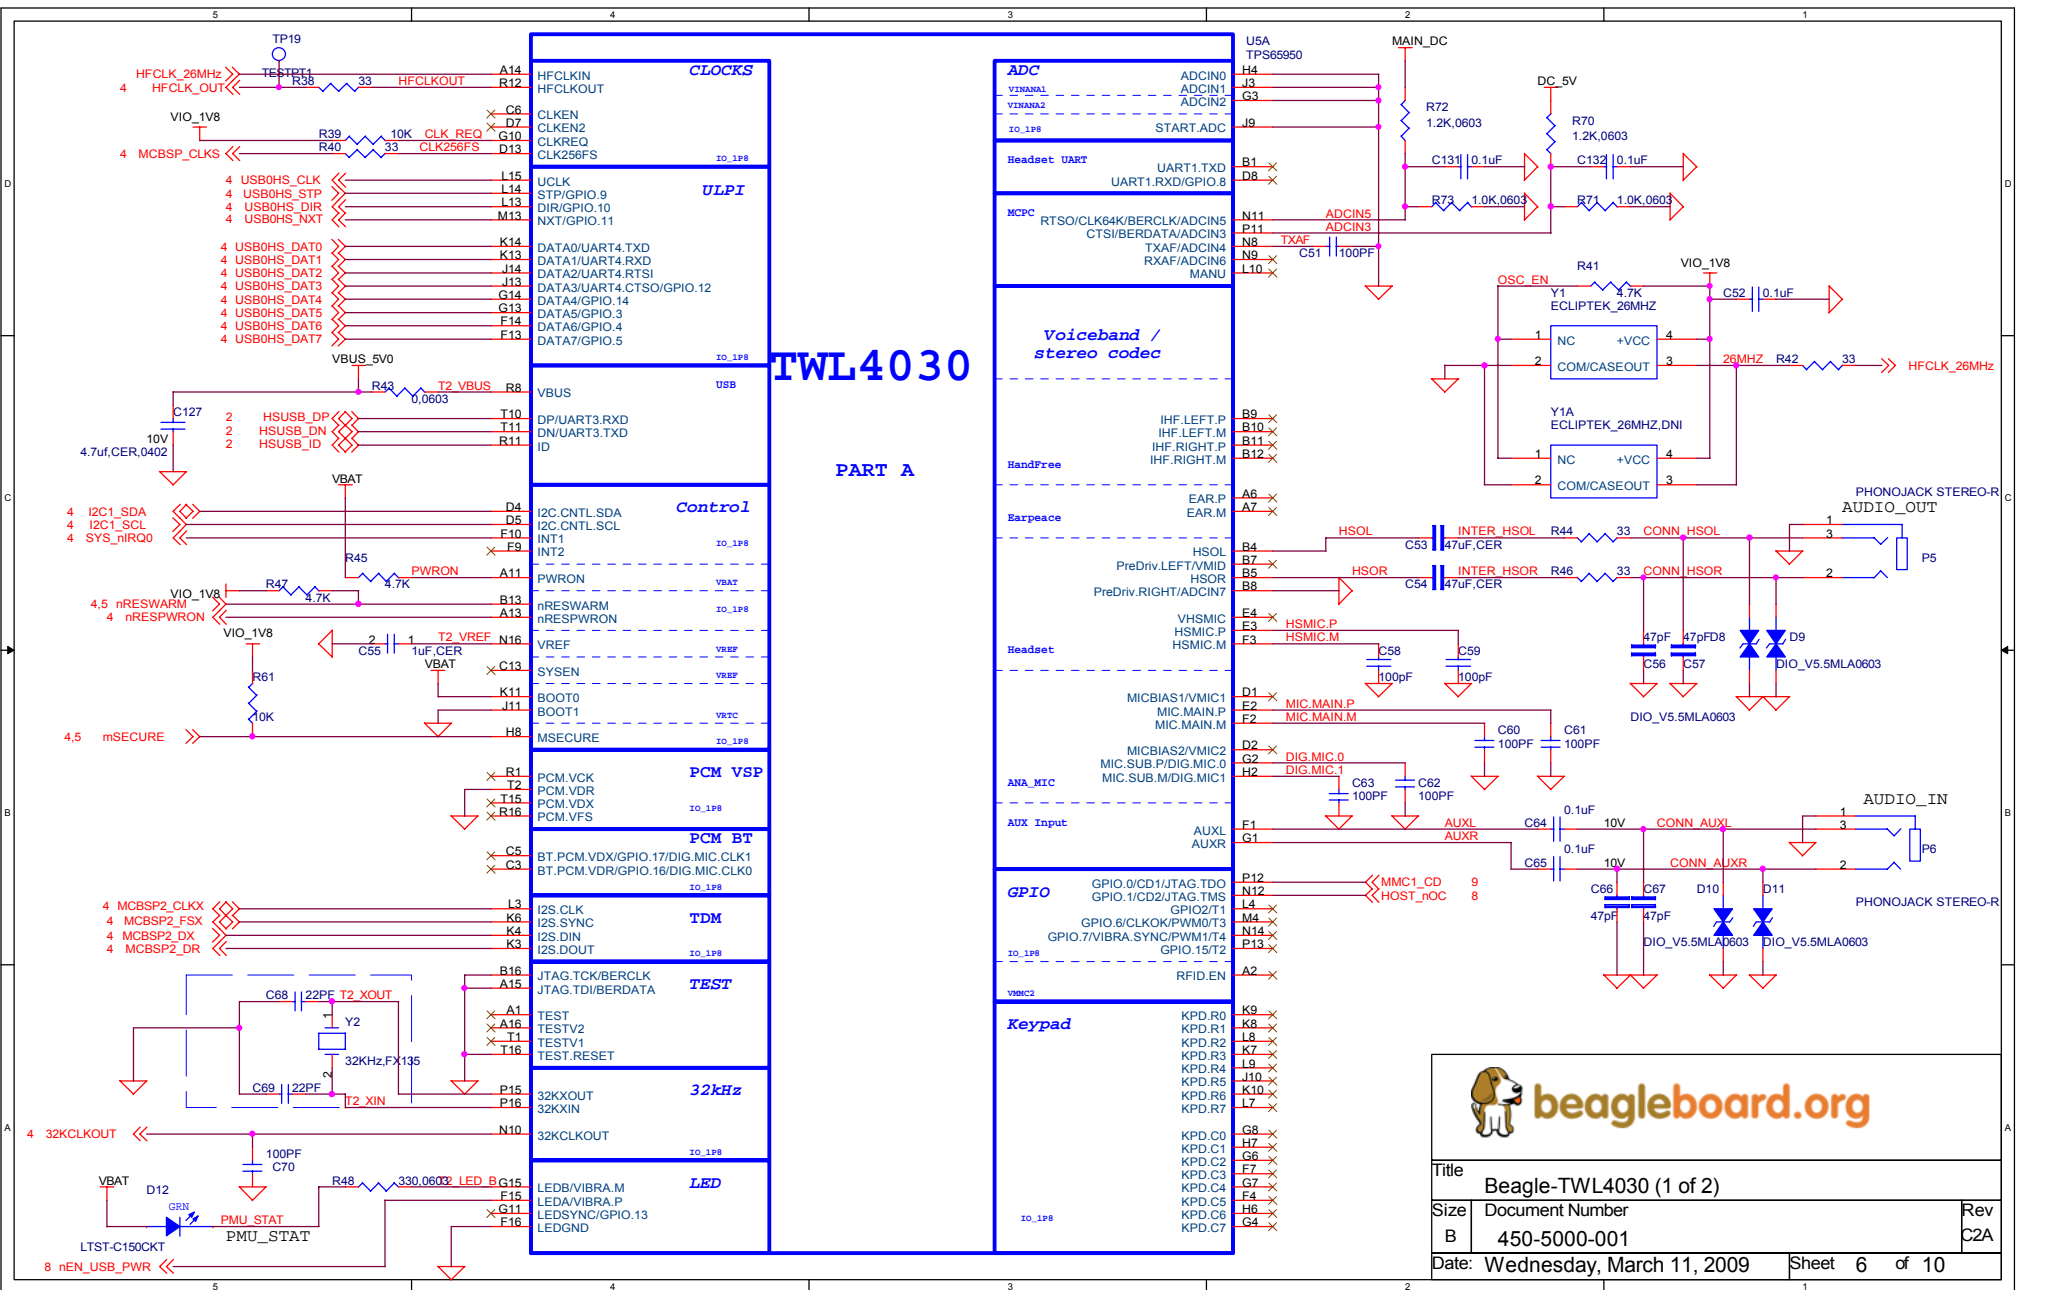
5 4 3 2 1

TP19
HFCLK_26MHz
TESTPT1
4 HFCLK_OUT
R38 33 HFCLKOUT
A14
R12
VIO_1V8
C6
D7
R39 10K CLK_REQ G10
R40 33 CLK256FS D13
4 MCBSP_CLKS

HFCLKIN
HFCLKOUT
CLOCKS
CLKEN
CLKEN2
CLKREQ
CLK256FS
IO_1P8

4 USB0HS_CLK L15
4 USB0HS_STP L14
4 USB0HS_DIR L13
4 USB0HS_NXT M13
UCLK
STP/GPIO.9
DIR/GPIO.10
NXT/GPIO.11
ULPI

4 USB0HS_DAT0 K14
4 USB0HS_DAT1 K13
4 USB0HS_DAT2 J14
4 USB0HS_DAT3 J13
4 USB0HS_DAT4 G14
4 USB0HS_DAT5 G13
4 USB0HS_DAT6 F14
4 USB0HS_DAT7 F13
DATA0/UART4.TXD
DATA1/UART4.RXD
DATA2/UART4.RTSI
DATA3/UART4.CTSO/GPIO.12
DATA4/GPIO.14
DATA5/GPIO.3
DATA6/GPIO.4
DATA7/GPIO.5
IO_1P8

VBUS_5V0
R43 T2_VBUS R8
0,0603
C127
10V
4.7uf,CER,0402
2 HSUSB_DP T10
2 HSUSB_DN T11
2 HSUSB_ID R11
VBUS
USB
DP/UART3.RXD
DN/UART3.TXD
ID

TWL4030
PART A

VBAT
4 I2C1_SDA D4
4 I2C1_SCL D5
4 SYS_nIRQ0 F10
F9
I2C.CNTL.SDA
I2C.CNTL.SCL
INT1
INT2
Control
IO_1P8
R45
PWRON A11
4.7K
PWRON
VBAT
R47
VIO_1V8
4.7K
4,5 nRESWARM B13
4 nRESPWRON A13
nRESWARM
nRESPWRON
IO_1P8
VIO_1V8
2 1
T2_VREF N16
C55 1uF,CER
VREF
VREF
VBAT
C13
SYSEN
VREF
R61
K11
J11
BOOT0
BOOT1
VRTC
10K
4,5 mSECURE H8
MSECURE
IO_1P8

R1
T2
T15
R16
PCM.VCK
PCM.VDR
PCM.VDX
PCM.VFS
PCM VSP
IO_1P8

C5
C3
PCM BT
BT.PCM.VDX/GPIO.17/DIG.MIC.CLK1
BT.PCM.VDR/GPIO.16/DIG.MIC.CLK0
IO_1P8

4 MCBSP2_CLKX L3
4 MCBSP2_FSX K6
4 MCBSP2_DX K4
4 MCBSP2_DR K3
I2S.CLK
I2S.SYNC
I2S.DIN
I2S.DOUT
TDM
IO_1P8

B16
A15
JTAG.TCK/BERCLK
JTAG.TDI/BERDATA
TEST
C68 22PF T2_XOUT
Y2
1
2
32KHz,FX135
A1
A16
T1
T16
TEST
TESTV2
TESTV1
TEST.RESET
C69 22PF
T2_XIN
P15
P16
32KXOUT
32KXIN
32kHz
4 32KCLKOUT N10
32KCLKOUT
IO_1P8
100PF
C70

VBAT
D12
GRN
PMU_STAT
PMU_STAT
LTST-C150CKT
R48 330,0603
T2_LED_B G15
F15
G11
F16
LEDB/VIBRA.M
LEDA/VIBRA.P
LEDSYNC/GPIO.13
LEDGND
LED
8 nEN_USB_PWR

ADC
VINANA1
VINANA2
IO_1P8
ADCIN0
ADCIN1
ADCIN2
START.ADC
U5A
TPS65950
H4
J3
G3
J9
MAIN_DC
R72
1.2K,0603
DC_5V
R70
1.2K,0603
C131 0.1uF
C132 0.1uF
R73 1.0K,0603
R71 1.0K,0603

Headset UART
UART1.TXD
UART1.RXD/GPIO.8
B1
D8

MCPC
RTSO/CLK64K/BERCLK/ADCIN5
CTSI/BERDATA/ADCIN3
TXAF/ADCIN4
RXAF/ADCIN6
MANU
N11
P11
N8
N9
L10
ADCIN5
ADCIN3
TXAF
C51 100PF

Voiceband /
stereo codec

R41
VIO_1V8
OSC_EN
Y1
4.7K
C52 0.1uF
ECLIPTEK_26MHZ
1 NC +VCC 4
2 COM/CASEOUT 3
26MHZ R42 33
HFCLK_26MHz
Y1A
ECLIPTEK_26MHZ,DNI
1 NC +VCC 4
2 COM/CASEOUT 3

HandFree
IHF.LEFT.P
IHF.LEFT.M
IHF.RIGHT.P
IHF.RIGHT.M
B9
B10
B11
B12

Earpeace
EAR.P
EAR.M
A6
A7
PHONOJACK STEREO-R
AUDIO_OUT
1
3
2
P5
HSOL
C53 47uF,CER
INTER_HSOL R44 33 CONN_HSOL
HSOR
C54 47uF,CER
INTER_HSOR R46 33 CONN_HSOR
HSOL
PreDriv.LEFT/VMID
HSOR
PreDriv.RIGHT/ADCIN7
B4
B7
B5
B8

Headset
VHSMIC
HSMIC.P
HSMIC.M
F4
E3
F3
HSMIC.P
HSMIC.M
C58
100pF
C59
100pF
47pF
C56
47pF
D8
C57
D9
DIO_V5.5MLA0603
DIO_V5.5MLA0603

MICBIAS1/VMIC1
MIC.MAIN.P
MIC.MAIN.M
D1
E2
F2
MIC.MAIN.P
MIC.MAIN.M
C60
100PF
C61
100PF
ANA_MIC
MICBIAS2/VMIC2
MIC.SUB.P/DIG.MIC.0
MIC.SUB.M/DIG.MIC1
D2
G2
H2
DIG.MIC.0
DIG.MIC.1
C63
100PF
C62
100PF

AUDIO_IN
1
3
2
P6
AUX Input
AUXL
AUXR
F1
G1
AUXL
AUXR
C64 0.1uF 10V CONN_AUXL
C65 0.1uF 10V CONN_AUXR
C66
47pF
C67
47pF
D10
D11
PHONOJACK STEREO-R
DIO_V5.5MLA0603
DIO_V5.5MLA0603

GPIO
GPIO.0/CD1/JTAG.TDO
GPIO.1/CD2/JTAG.TMS
GPIO2/T1
GPIO.6/CLKOK/PWM0/T3
GPIO.7/VIBRA.SYNC/PWM1/T4
GPIO.15/T2
IO_1P8
P12
N12
L4
M4
N14
P13
MMC1_CD 9
HOST_nOC 8
RFID.EN
A2
VMMC2

Keypad
KPD.R0
KPD.R1
KPD.R2
KPD.R3
KPD.R4
KPD.R5
KPD.R6
KPD.R7
K9
K8
L8
K7
L9
J10
K10
L7
KPD.C0
KPD.C1
KPD.C2
KPD.C3
KPD.C4
KPD.C5
KPD.C6
KPD.C7
G8
H7
G6
F7
G7
F4
H6
G4
IO_1P8

beagleboard.org
Title
Beagle-TWL4030 (1 of 2)
Size Document Number Rev
B 450-5000-001 C2A
Date: Wednesday, March 11, 2009 Sheet 6 of 10

D C B A